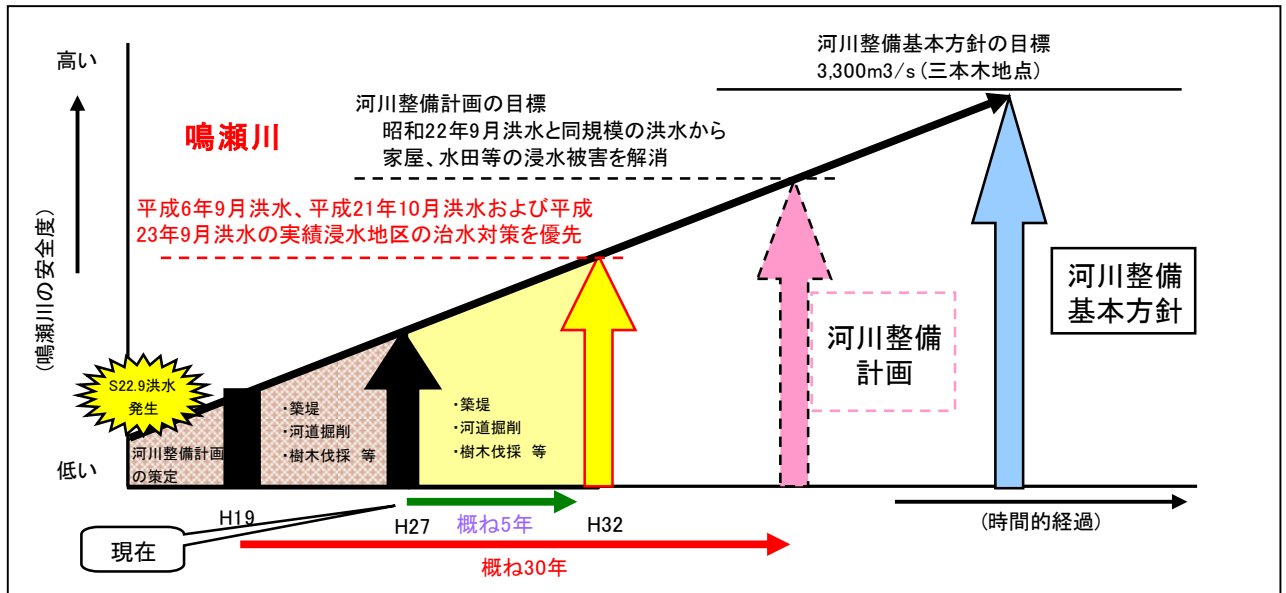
河川整備基本方針の目標
3,300m3/s（三本木地点）

高い

河川整備計画の目標
昭和22年9月洪水と同規模の洪水から
家屋、水田等の浸水被害を解消

鳴瀬川

平成6年9月洪水、平成21年10月洪水および平成23年9月洪水の実績浸水地区の治水対策を優先

(鳴瀬川の安全度)

河川整備
基本方針

河川整備
計画

S22.9洪水
発生

・築堤
・河道掘削
・樹木伐採　等

・築堤
・河道掘削
・樹木伐採　等

河川整備計画
の策定

低い

H19

H27

概ね5年

H32

(時間的経過)

現在

概ね30年